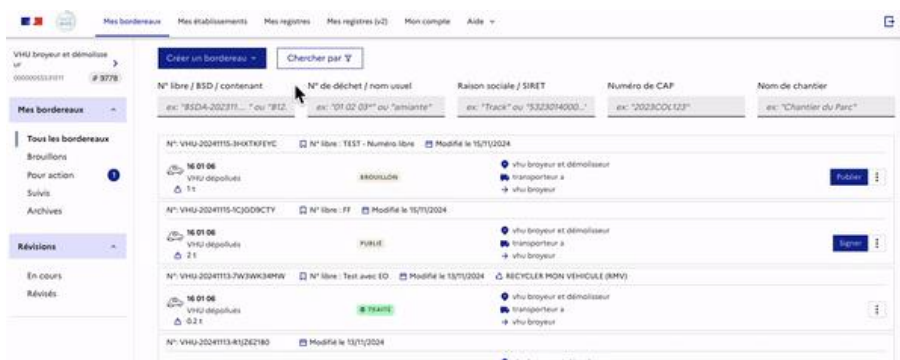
Mes bordereaux Mes établissements Mes registres Mes registres (v2) Mon compte Aide

VHU broyeur et démolisseur
00000000331011 # 9778

Mes bordereaux

Tous les bordereaux
Brouillons
Pour action 1
Suivis
Archives

Révisions

En cours
Révisés

Créer un bordereau
Chercher par

N° libre / BSD / contenant
ex: "BSDA-202311..." ou "812...
N° de déchet / nom usuel
ex: "01 02 03*" ou "amiante"
Raison sociale / SIRET
ex: "Track" ou "5323014000..."
Numéro de CAP
ex: "2023COL123"
Nom de chantier
ex: "Chantier du Parc"

N°: VHU-20241115-3HXTKFEYC N° libre : TEST - Numéro libre Modifié le 15/11/2024
16 01 06
VHU dépollués
1 t
BROUILLON
vhu broyeur et démolisseur
transporteur a
vhu broyeur
Publier

N°: VHU-20241115-1CJOD9CTY N° libre : FF Modifié le 15/11/2024
16 01 06
VHU dépollués
2 t
PUBLIÉ
vhu broyeur et démolisseur
transporteur a
vhu broyeur
Signer

N°: VHU-20241113-7W3WK34MW N° libre : Test avec EO Modifié le 13/11/2024 RECYCLER MON VEHICULE (RMV)
16 01 06
VHU dépollués
0.2 t
TRAITÉ
vhu broyeur et démolisseur
transporteur a
vhu broyeur

N°: VHU-20241113-R1JZ62180 Modifié le 13/11/2024